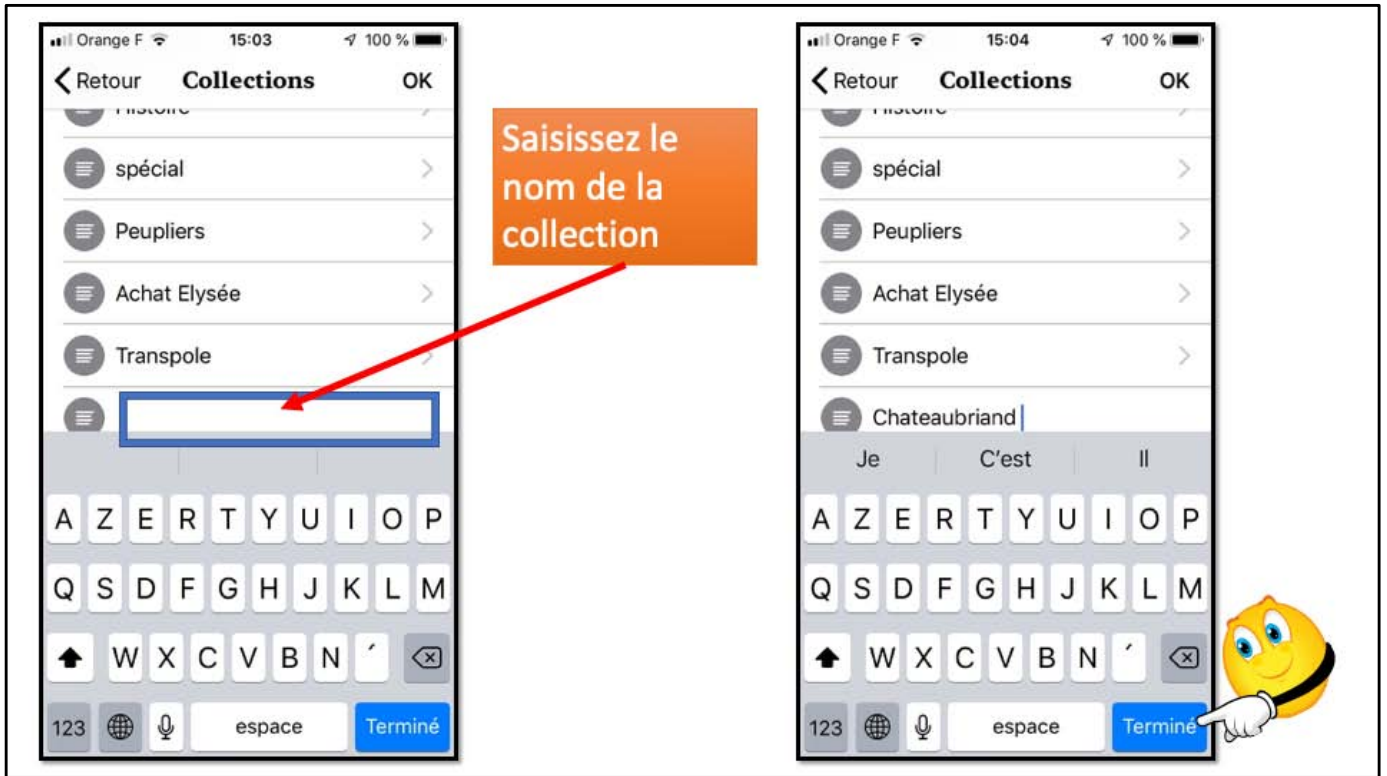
Orange F 15:03 100 %

Retour Collections OK

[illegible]

spécial

Peupliers

Achat Elysée

Transpole

A Z E R T Y U I O P
Q S D F G H J K L M
W X C V B N ´
123 espace Terminé

Saisissez le nom de la collection

Orange F 15:04 100 %

Retour Collections OK

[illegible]

spécial

Peupliers

Achat Elysée

Transpole

Chateaubriand

Je C'est Il

A Z E R T Y U I O P
Q S D F G H J K L M
W X C V B N ´
123 espace Terminé